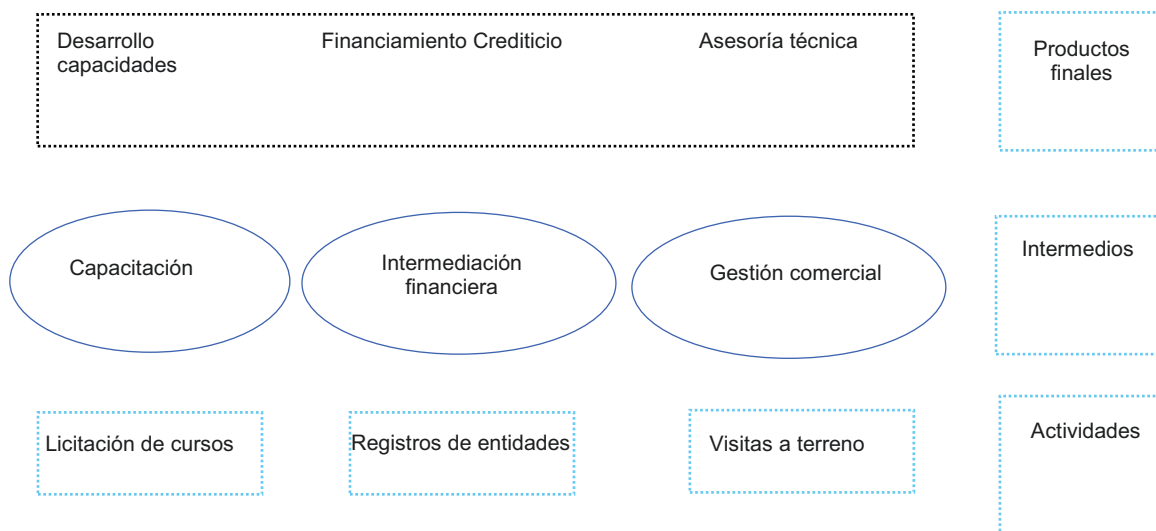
Desarrollo capacidades

Financiamiento Crediticio

Asesoría técnica

Productos finales

Capacitación

Intermediación financiera

Gestión comercial

Intermedios

Licitación de cursos

Registros de entidades

Visitas a terreno

Actividades